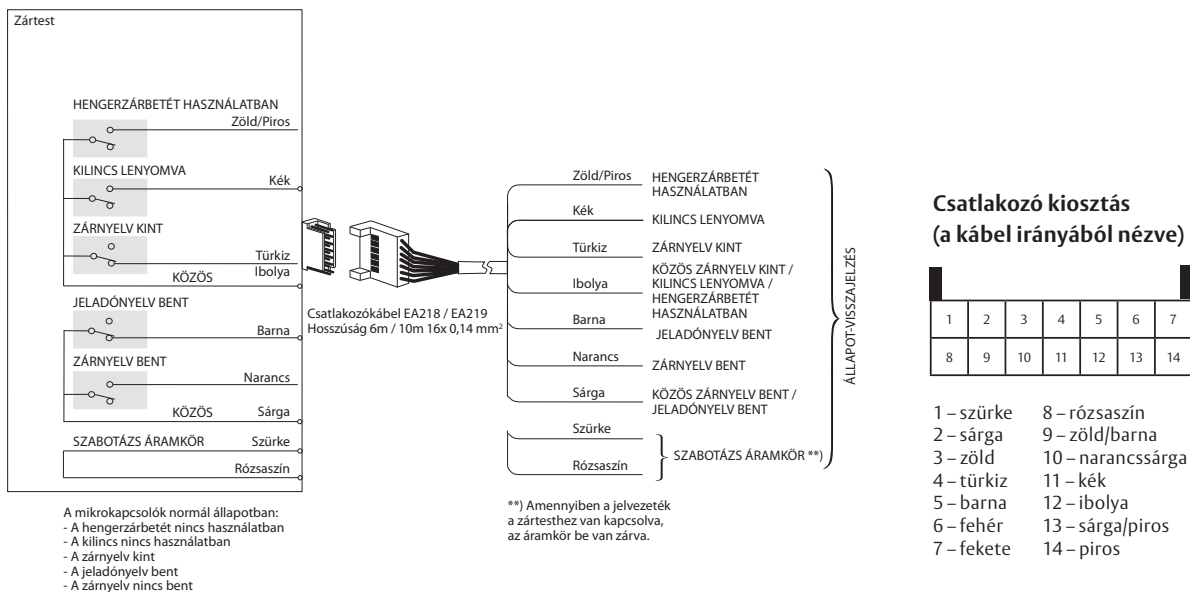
Zártest

HENGERZÁRBETÉT HASZNÁLATBAN
Zöld/Piros

KILINCS LENYOMVA
Kék

ZÁRNYELV KINT
Türkiz
KÖZÖS
Ibolya

JELADÓNYELV BENT
Barna

ZÁRNYELV BENT
Narancs
KÖZÖS
Sárga

SZABOTÁZS ÁRAMKÖR
Szürke
Rózsaszín

Csatlakozókábel EA218 / EA219
Hosszúság 6m / 10m 16x 0,14 mm²

Zöld/Piros HENGERZÁRBETÉT HASZNÁLATBAN
Kék KILINCS LENYOMVA
Türkiz ZÁRNYELV KINT
Ibolya KÖZÖS ZÁRNYELV KINT / KILINCS LENYOMVA / HENGERZÁRBETÉT HASZNÁLATBAN
Barna JELADÓNYELV BENT
Narancs ZÁRNYELV BENT
Sárga KÖZÖS ZÁRNYELV BENT / JELADÓNYELV BENT
Szürke
Rózsaszín
SZABOTÁZS ÁRAMKÖR **)

ÁLLAPOT-VISSZAJELZÉS

A mikrokapcsolók normál állapotban:
- A hengerzárbetét nincs használatban
- A kilincs nincs használatban
- A zárnyelv kint
- A jeladónyelv bent
- A zárnyelv nincs bent

**) Amennyiben a jelvezeték a zártesthez van kapcsolva, az áramkör be van zárva.

Csatlakozó kiosztás
(a kábel irányából nézve)

| 1 | 2 | 3 | 4 | 5 | 6 | 7 |
|---|---|---|---|---|---|---|
| 8 | 9 | 10 | 11 | 12 | 13 | 14 |

1 – szürke
2 – sárga
3 – zöld
4 – türkiz
5 – barna
6 – fehér
7 – fekete
8 – rózsaszín
9 – zöld/barna
10 – narancssárga
11 – kék
12 – ibolya
13 – sárga/piros
14 – piros